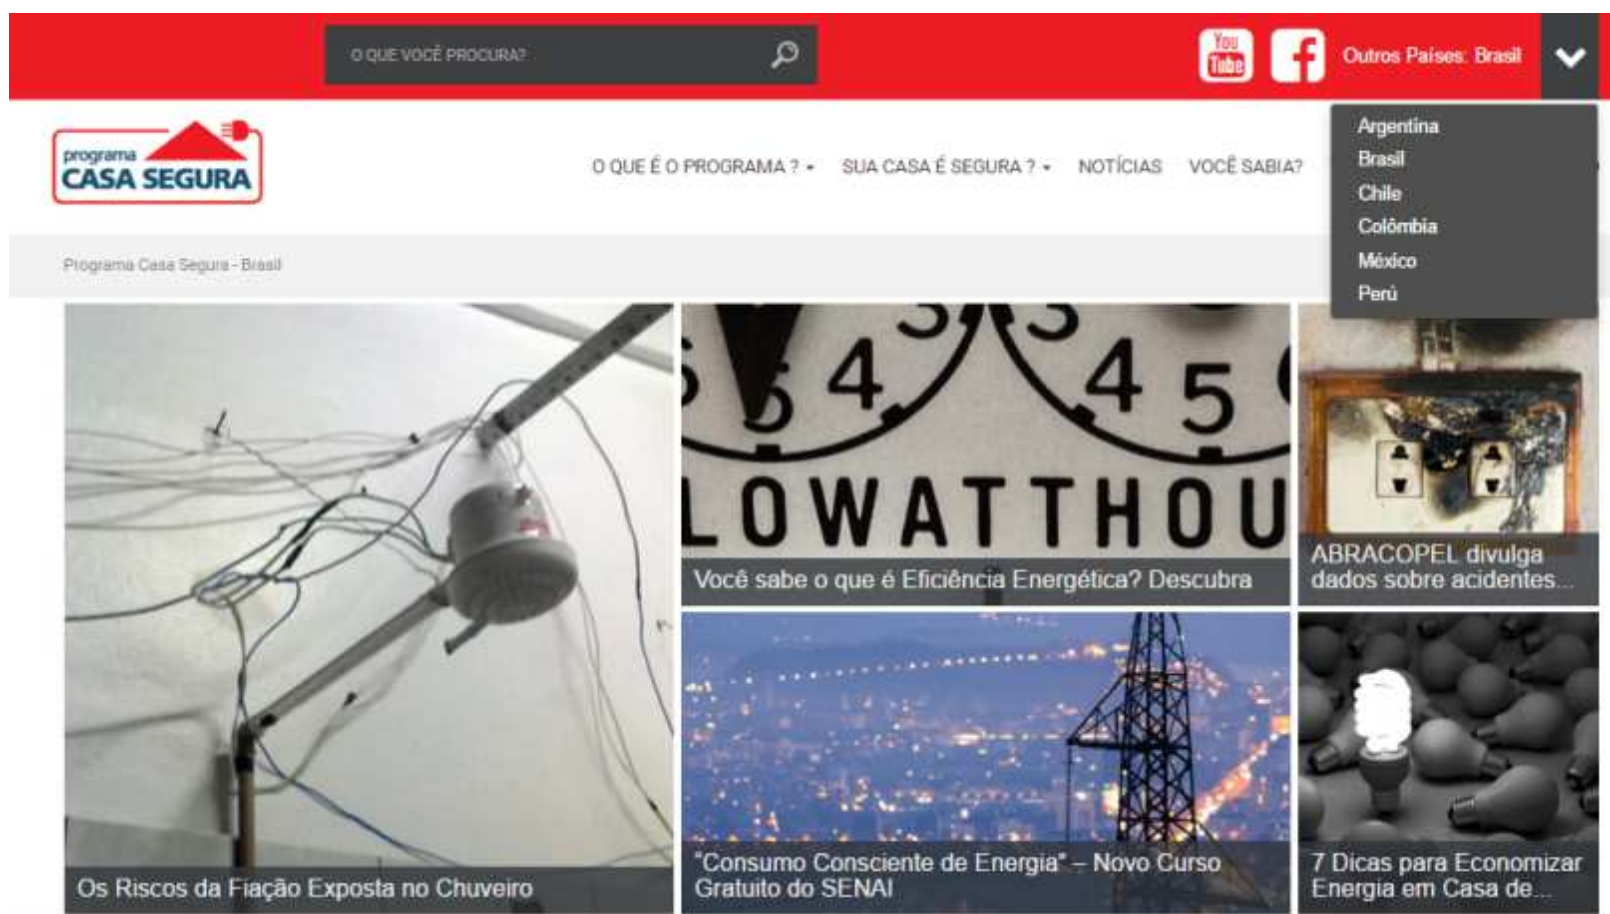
O QUE VOCÊ PROCURA?

You Tube

Outros Países: Brasil

Argentina
Brasil
Chile
Colômbia
México
Perú

programa
CASA SEGURA

O QUE É O PROGRAMA ? ▾ SUA CASA É SEGURA ? ▾ NOTÍCIAS VOCÊ SABIA?

Programa Casa Segura - Brasil

Os Riscos da Fiação Exposta no Chuveiro

4 3 3 4 5
LOWATTHOU

Você sabe o que é Eficiência Energética? Descubra

ABRACOPEL divulga dados sobre acidentes...

"Consumo Consciente de Energia" – Novo Curso Gratuito do SENAI

7 Dicas para Economizar Energia em Casa de...